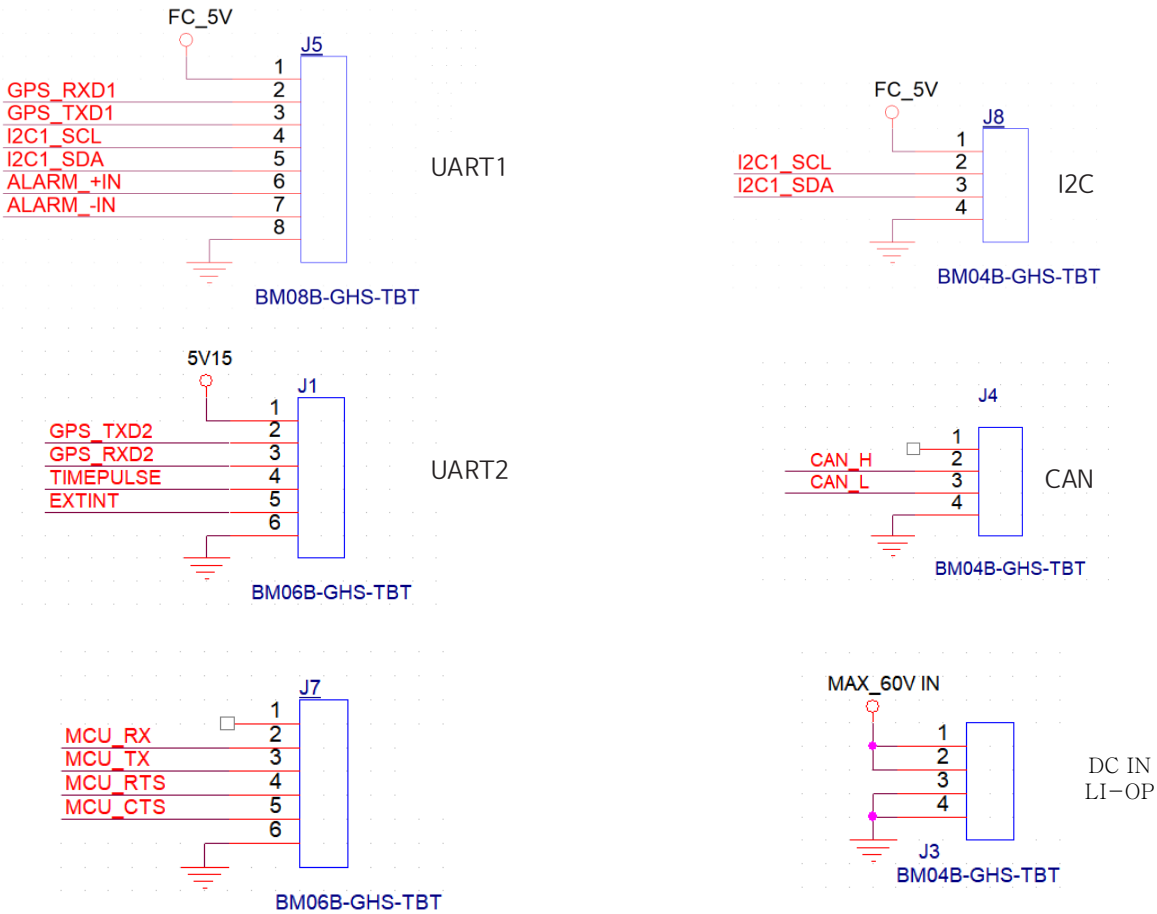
FC_5V
J5
1
GPS_RXD1 2
GPS_TXD1 3
I2C1_SCL 4
I2C1_SDA 5
ALARM_+IN 6
ALARM_-IN 7
8
BM08B-GHS-TBT
UART1

FC_5V
J8
1
I2C1_SCL 2
I2C1_SDA 3
4
BM04B-GHS-TBT
I2C

5V15
J1
1
GPS_TXD2 2
GPS_RXD2 3
TIMEPULSE 4
EXTINT 5
6
BM06B-GHS-TBT
UART2

J4
1
CAN_H 2
CAN_L 3
4
BM04B-GHS-TBT
CAN

J7
1
MCU_RX 2
MCU_TX 3
MCU_RTS 4
MCU_CTS 5
6
BM06B-GHS-TBT

MAX_60V IN
1
2
3
4
J3
BM04B-GHS-TBT
DC IN
LI-OP